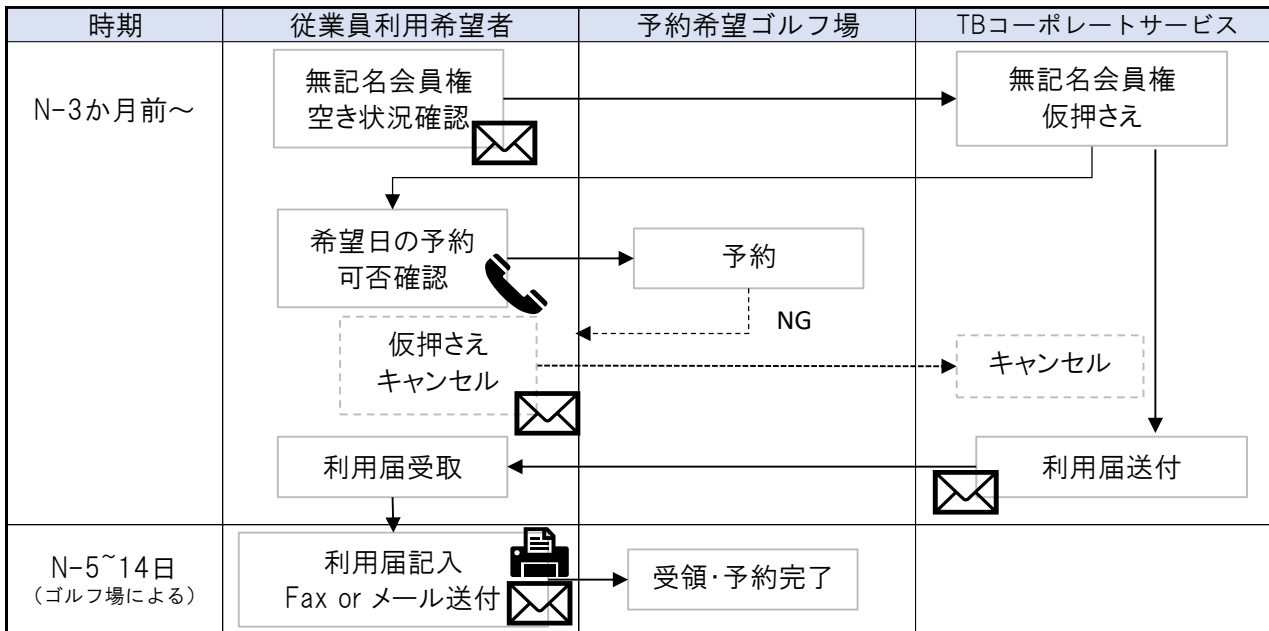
| 時期 | 従業員利用希望者 | 予約希望ゴルフ場 | TBコーポレートサービス |
|---|---|---|---|
| N-3か月前～ | 無記名会員権 空き状況確認 | | 無記名会員権 仮押さえ |
| | 希望日の予約 可否確認 | 予約 | |
| | | NG | |
| | 仮押さえ キャンセル | | キャンセル |
| | 利用届受取 | | 利用届送付 |
| N-5~14日 （ゴルフ場による） | 利用届記入 Fax or メール送付 | 受領・予約完了 | |